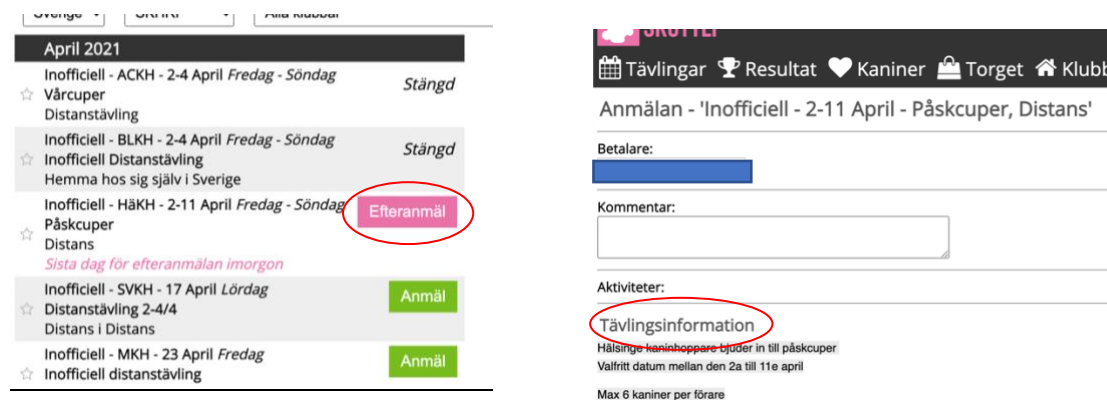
Sverige SKHRF Alla klubbar

April 2021

Inofficiell - ACKH - 2-4 April *Fredag - Söndag*
Vårcuper
Distanstävling
*Stängd*

Inofficiell - BLKH - 2-4 April *Fredag - Söndag*
Inofficiell Distanstävling
Hemma hos sig själv i Sverige
*Stängd*

Inofficiell - HäKH - 2-11 April *Fredag - Söndag*
Påskcuper
Distans
*Sista dag för efteranmälan imorgon*
Efteranmäl

Inofficiell - SVKH - 17 April *Lördag*
Distanstävling 2-4/4
Distans i Distans
Anmäl

Inofficiell - MKH - 23 April *Fredag*
Inofficiell distanstävling
Anmäl

SKUTTEF

Tävlingar Resultat Kaniner Torget Klubb

Anmälan - 'Inofficiell - 2-11 April - Påskcuper, Distans'

Betalare:

Kommentar:

Aktiviteter:

Tävlingsinformation
Hälsinge kaninhoppare bjuder in till påskcuper
Valfritt datum mellan den 2a till 11e april

Max 6 kaniner per förare